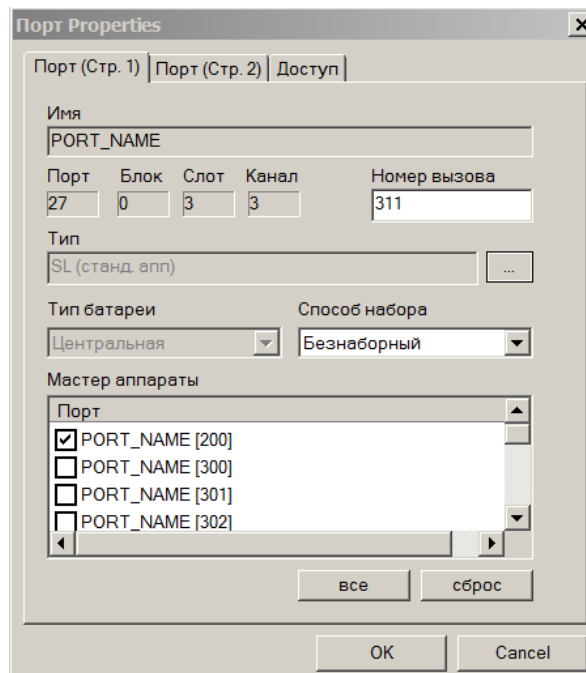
Порт Properties
×

Порт (Стр. 1) | Порт (Стр. 2) | Доступ

Имя
PORT_NAME

Порт
27
Блок
0
Слот
3
Канал
3
Номер вызова
311

Тип
SL (станд. апп)
...

Тип батареи
Центральная
Способ набора
Безнаборный

Мастер аппараты

| Порт |
|---|
| PORT_NAME [200] |
| PORT_NAME [300] |
| PORT_NAME [301] |
| PORT_NAME [302] |

все
сброс

OK
Cancel